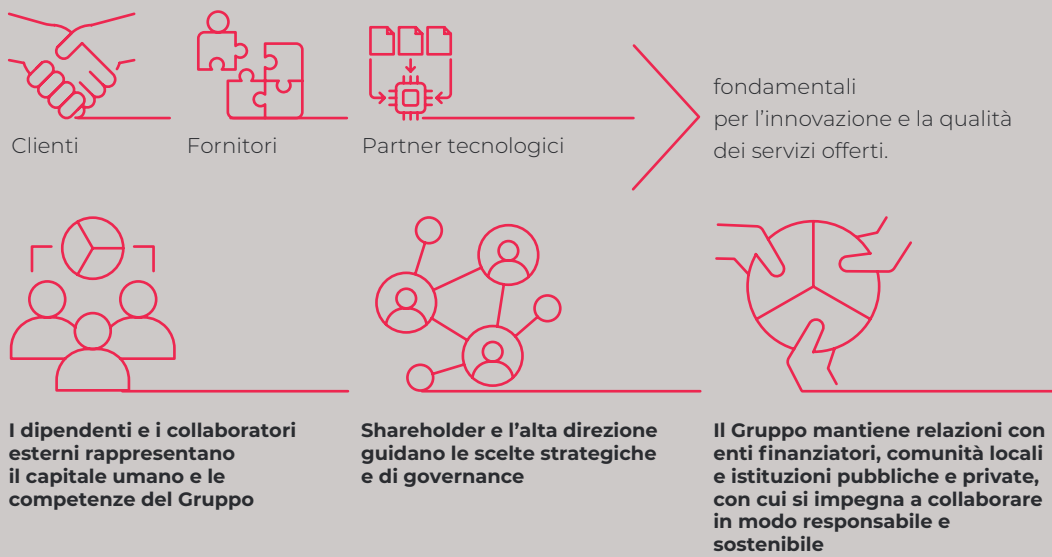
Clienti

Fornitori

Partner tecnologici

fondamentali per l’innovazione e la qualità dei servizi offerti.

**I dipendenti e i collaboratori esterni rappresentano il capitale umano e le competenze del Gruppo**

**Shareholder e l’alta direzione guidano le scelte strategiche e di governance**

**Il Gruppo mantiene relazioni con enti finanziatori, comunità locali e istituzioni pubbliche e private, con cui si impegna a collaborare in modo responsabile e sostenibile**